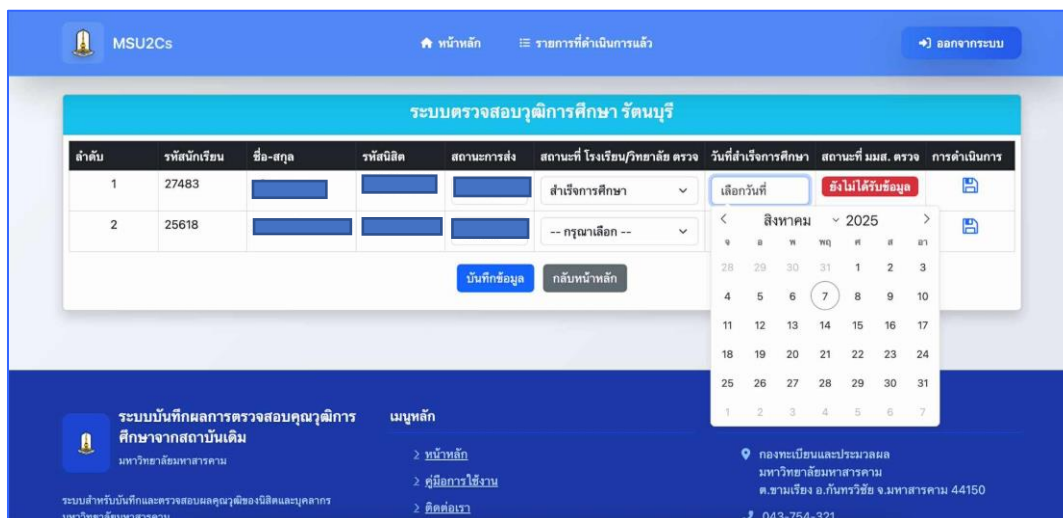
MSU2Cs

หน้าหลัก ☰ รายการที่ดำเนินการแล้ว

ออกจากระบบ

ระบบตรวจสอบวุฒิการศึกษา รัตนบุรี

| ลำดับ | รหัสนักเรียน | ชื่อ-สกุล | รหัสนิสิต | สถานะการส่ง | สถานะที่ โรงเรียน/วิทยาลัย ตรวจ | วันที่สำเร็จการศึกษา | สถานะที่ มมส. ตรวจ | การดำเนินการ |
|---|---|---|---|---|---|---|---|---|
| 1 | 27483 | | | | สำเร็จการศึกษา | เลือกวันที่ | ยังไม่ได้รับข้อมูล | |
| 2 | 25618 | | | | -- กรุณาเลือก -- | | | |

บันทึกข้อมูล กลับหน้าหลัก

สิงหาคม 2025

| จ | อ | พ | พฤ | ศ | ส | อา |
|---|---|---|---|---|---|---|
| 28 | 29 | 30 | 31 | 1 | 2 | 3 |
| 4 | 5 | 6 | 7 | 8 | 9 | 10 |
| 11 | 12 | 13 | 14 | 15 | 16 | 17 |
| 18 | 19 | 20 | 21 | 22 | 23 | 24 |
| 25 | 26 | 27 | 28 | 29 | 30 | 31 |
| 1 | 2 | 3 | 4 | 5 | 6 | 7 |

ระบบบันทึกผลการตรวจสอบคุณวุฒิการศึกษาจากสถาบันเดิม
มหาวิทยาลัยมหาสารคาม

ระบบสำหรับบันทึกและตรวจสอบผลคุณวุฒิของนิสิตและบุคลากร มหาวิทยาลัยมหาสารคาม

เมนูหลัก
> หน้าหลัก
> คู่มือการใช้งาน
> ติดต่อเรา

กองทะเบียนและประมวลผล
มหาวิทยาลัยมหาสารคาม
ต.ขามเรียง อ.กันทรวิชัย จ.มหาสารคาม 44150
043-754-321